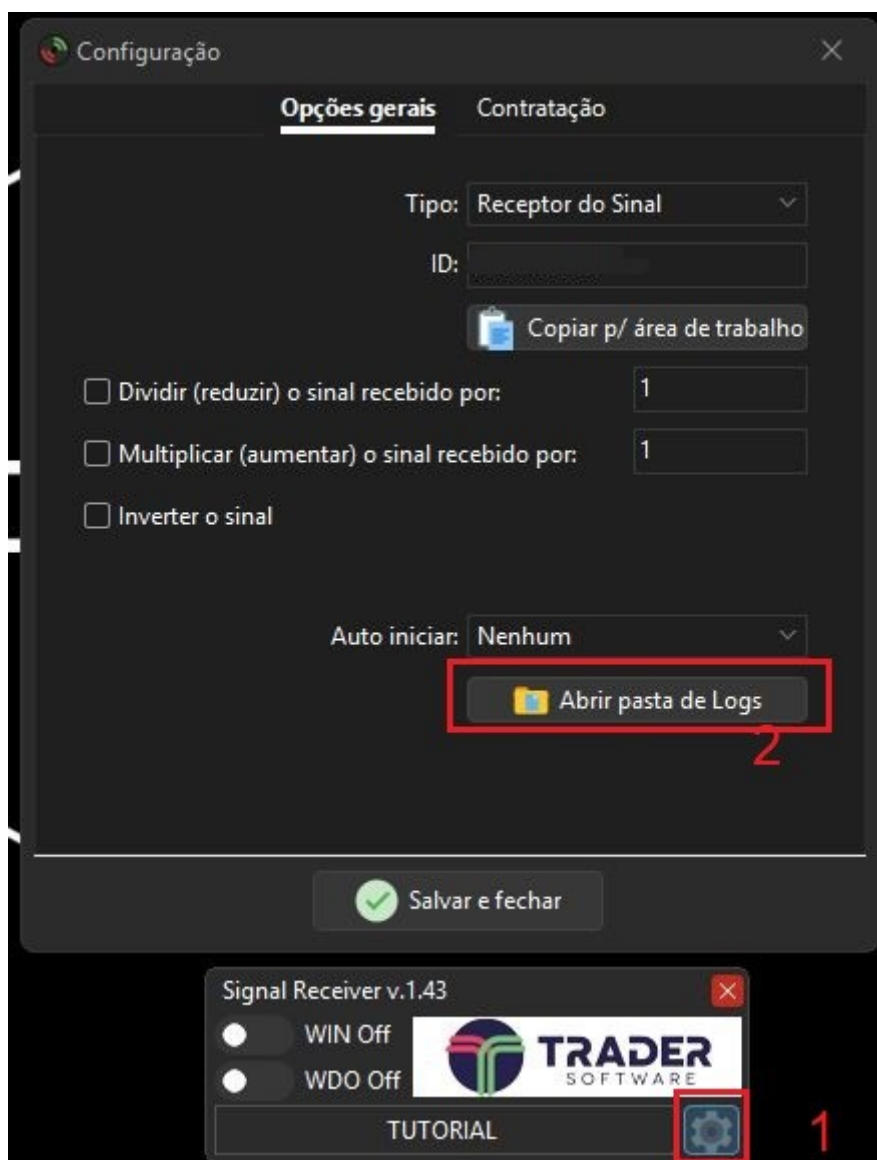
Configuração

Opções gerais Contratação

Tipo: Receptor do Sinal

ID: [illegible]

Copiar p/ área de trabalho

Dividir (reduzir) o sinal recebido por: 1

Multiplicar (aumentar) o sinal recebido por: 1

Inverter o sinal

Auto iniciar: Nenhum

Abrir pasta de Logs

2

Salvar e fechar

Signal Receiver v.1.43

WIN Off

WDO Off

TRADER SOFTWARE

TUTORIAL

1